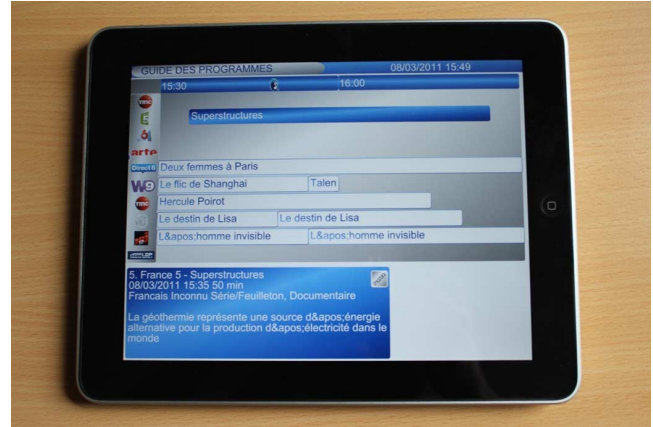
GUIDE DES PROGRAMMES 08/03/2011 15:49

15:30 16:00

tmc
5
6
arte

Superstructures

Direct 8 Deux femmes à Paris

W9 Le flic de Shanghai Talen

tmc Hercule Poirot

Le destin de Lisa Le destin de Lisa

L&apos;homme invisible L&apos;homme invisible

5. France 5 - Superstructures
08/03/2011 15:35 50 min
Francais Inconnu Série/Feuilleton, Documentaire

La géothermie représente une source d&apos;énergie alternative pour la production d&apos;électricité dans le monde